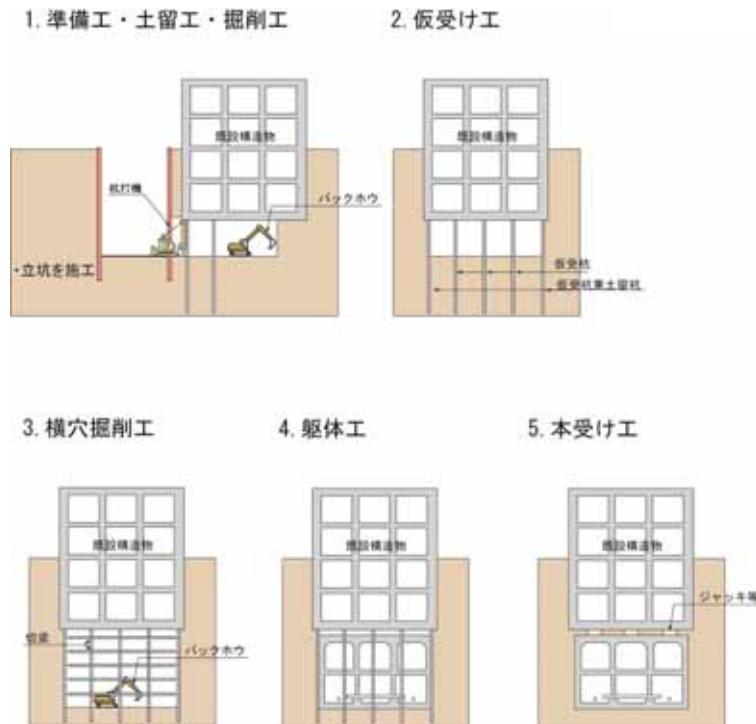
1. 準備工・土留工・掘削工

既設構造物

杭打機

バックホウ

・立坑を施工

2. 仮受け工

既設構造物

仮受杭

仮受杭兼土留杭

3. 横穴掘削工

既設構造物

切梁

バックホウ

4. 躯体工

既設構造物

5. 本受け工

既設構造物

ジャッキ等